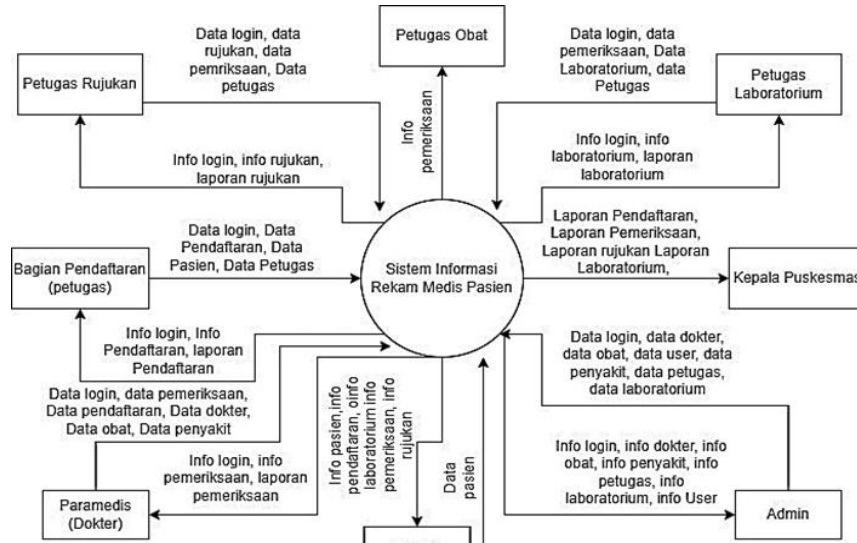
Petugas Rujukan

Data login, data rujukan, data pemriksaan, Data petugas

Petugas Obat

Info pemeriksaan

Data login, data pemeriksaan, Data Laboratorium, data Petugas

Petugas Laboratorium

Info login, info rujukan, laporan rujukan

Info login, info laboratorium, laporan laboratorium

Data login, Data Pendaftaran, Data Pasien, Data Petugas

Laporan Pendaftaran, Laporan Pemeriksaan, Laporan rujukan Laporan Laboratorium,

Bagian Pendaftaran (petugas)

Sistem Informasi Rekam Medis Pasien

Kepala Puskesmas

Info login, Info Pendaftaran, laporan Pendaftaran

Data login, data dokter, data obat, data user, data penyakit, data petugas, data laboratorium

Data login, data pemeriksaan, Data pendaftaran, Data dokter, Data obat, Data penyakit

Info pasien, info pendaftaran, oinfo laboratorium info pemeriksaan, info rujukan

Data pasien

Info login, info pemeriksaan, laporan pemeriksaan

Info login, info dokter, info obat, info penyakit, info petugas, info laboratorium, info User

Paramedis (Dokter)

Admin